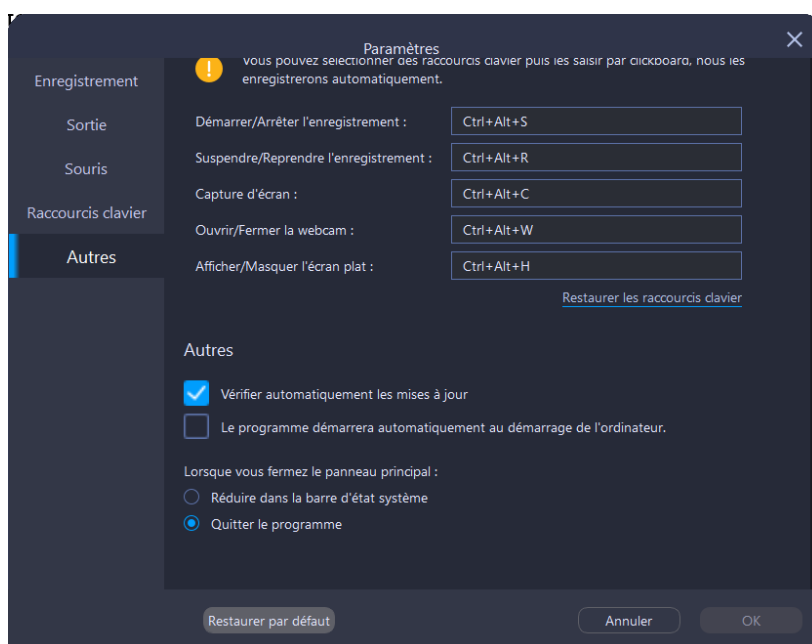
Paramètres

Enregistrement
Sortie
Souris
Raccourcis clavier
Autres

Vous pouvez sélectionner des raccourcis clavier puis les saisir par clickboard, nous les enregistrerons automatiquement.

Démarrer/Arrêter l'enregistrement : Ctrl+Alt+S
Suspendre/Reprendre l'enregistrement : Ctrl+Alt+R
Capture d'écran : Ctrl+Alt+C
Ouvrir/Fermer la webcam : Ctrl+Alt+W
Afficher/Masquer l'écran plat : Ctrl+Alt+H

Restaurer les raccourcis clavier

Autres

Vérifier automatiquement les mises à jour
Le programme démarrera automatiquement au démarrage de l'ordinateur.

Lorsque vous fermez le panneau principal :
Réduire dans la barre d'état système
Quitter le programme

Restaurer par défaut
Annuler
OK